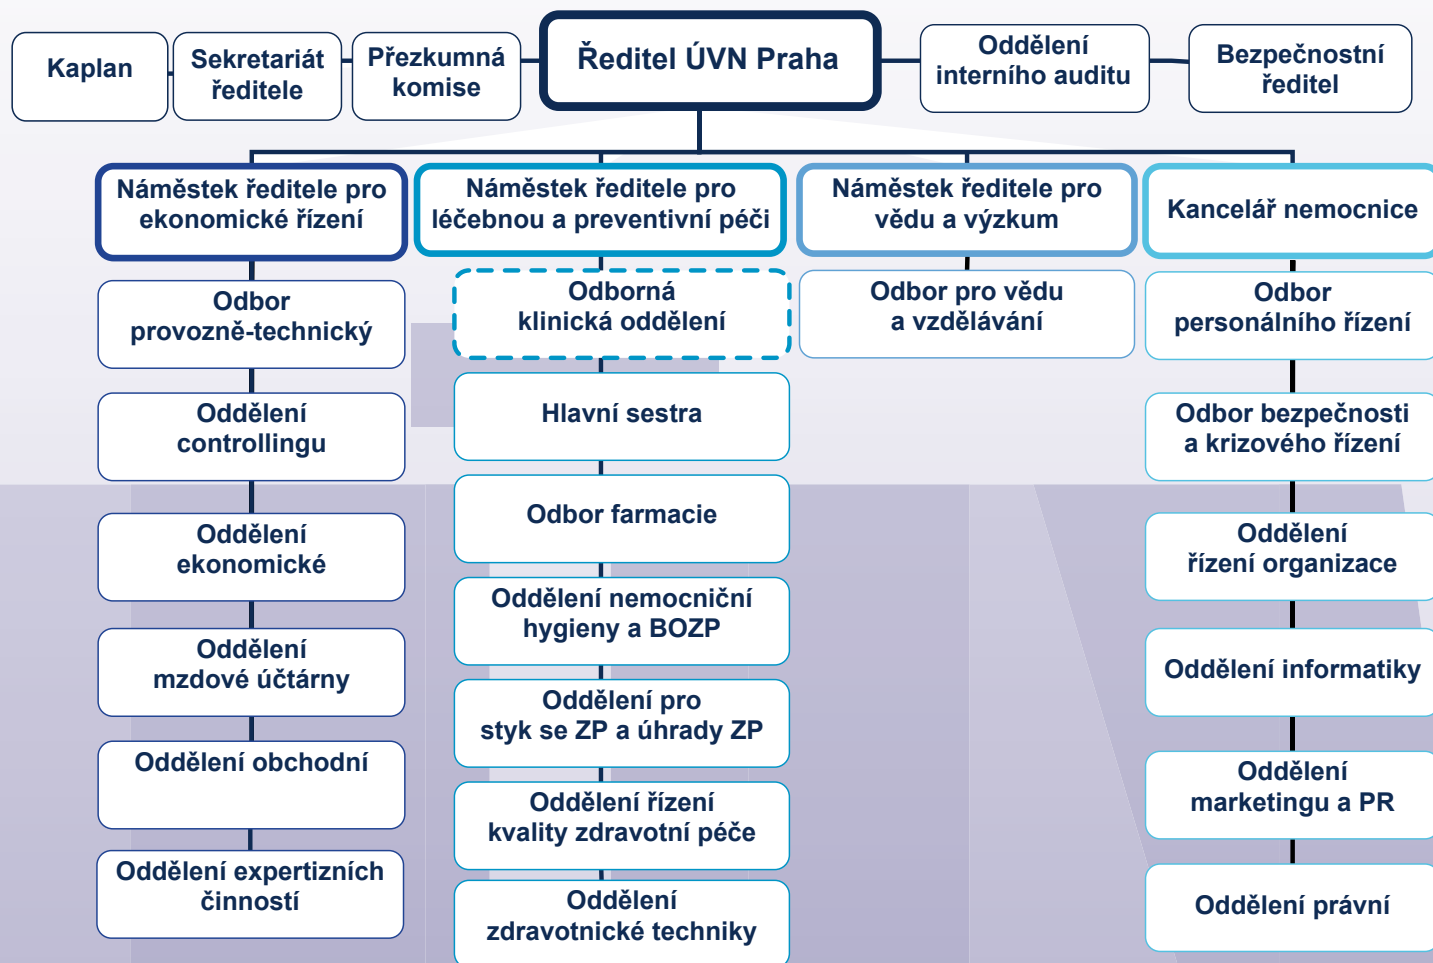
Kaplan

Sekretariát ředitele

Přezkumná komise

Ředitel ÚVN Praha

Oddělení interního auditu

Bezpečnostní ředitel

Náměstek ředitele pro ekonomické řízení

Náměstek ředitele pro léčebnou a preventivní péči

Náměstek ředitele pro vědu a výzkum

Kancelář nemocnice

Odbor provozně-technický

Odborná klinická oddělení

Odbor pro vědu a vzdělávání

Odbor personálního řízení

Oddělení controllingu

Hlavní sestra

Odbor bezpečnosti a krizového řízení

Oddělení ekonomické

Odbor farmacie

Oddělení řízení organizace

Oddělení mzdové účtárny

Oddělení nemocniční hygieny a BOZP

Oddělení informatiky

Oddělení obchodní

Oddělení pro styk se ZP a úhrady ZP

Oddělení marketingu a PR

Oddělení expertizních činností

Oddělení řízení kvality zdravotní péče

Oddělení právní

Oddělení zdravotnické techniky